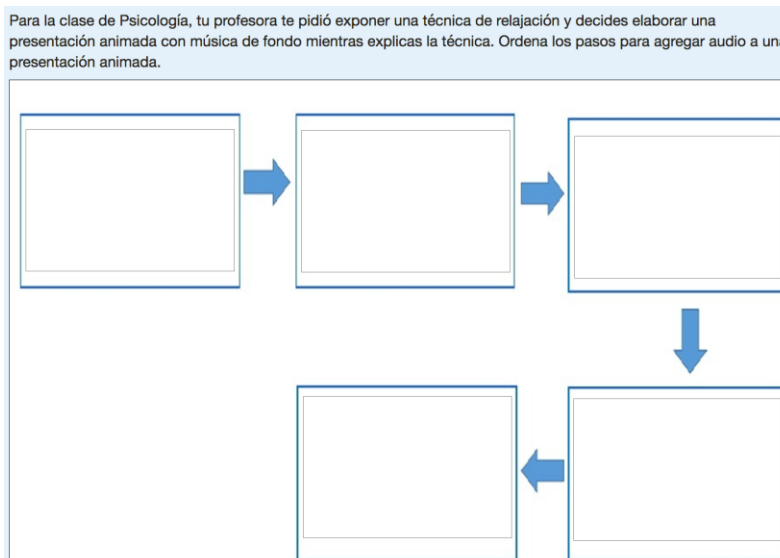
Para la clase de Psicología, tu profesora te pidió exponer una técnica de relajación y decides elaborar una presentación animada con música de fondo mientras explicas la técnica. Ordena los pasos para agregar audio a una presentación animada.